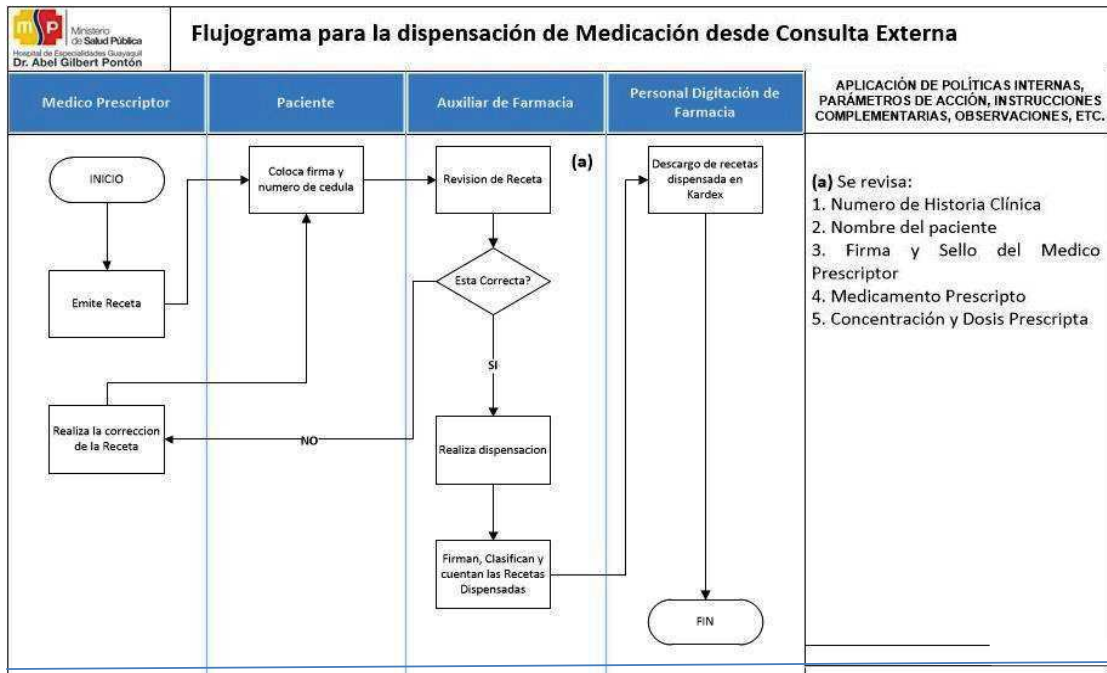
msp Ministerio de Salud Pública
Hospital de Especialidades Guayaquil
Dr. Abel Gilbert Pontón

Flujograma para la dispensación de Medicación desde Consulta Externa

Medico Prescriptor

Paciente

Auxiliar de Farmacia

Personal Digitación de Farmacia

APLICACIÓN DE POLÍTICAS INTERNAS, PARÁMETROS DE ACCIÓN, INSTRUCCIONES COMPLEMENTARIAS, OBSERVACIONES, ETC.

INICIO

Emite Receta

Coloca firma y numero de cedula

(a)

Revision de Receta

Esta Correcta?

SI

NO

Realiza la correccion de la Receta

Realiza dispensacion

Firman, Clasifican y cuentan las Recetas Dispensadas

Descargo de recetas dispensada en Kardex

FIN

(a) Se revisa:
1. Numero de Historia Clínica
2. Nombre del paciente
3. Firma y Sello del Medico Prescriptor
4. Medicamento Prescripto
5. Concentración y Dosis Prescripta